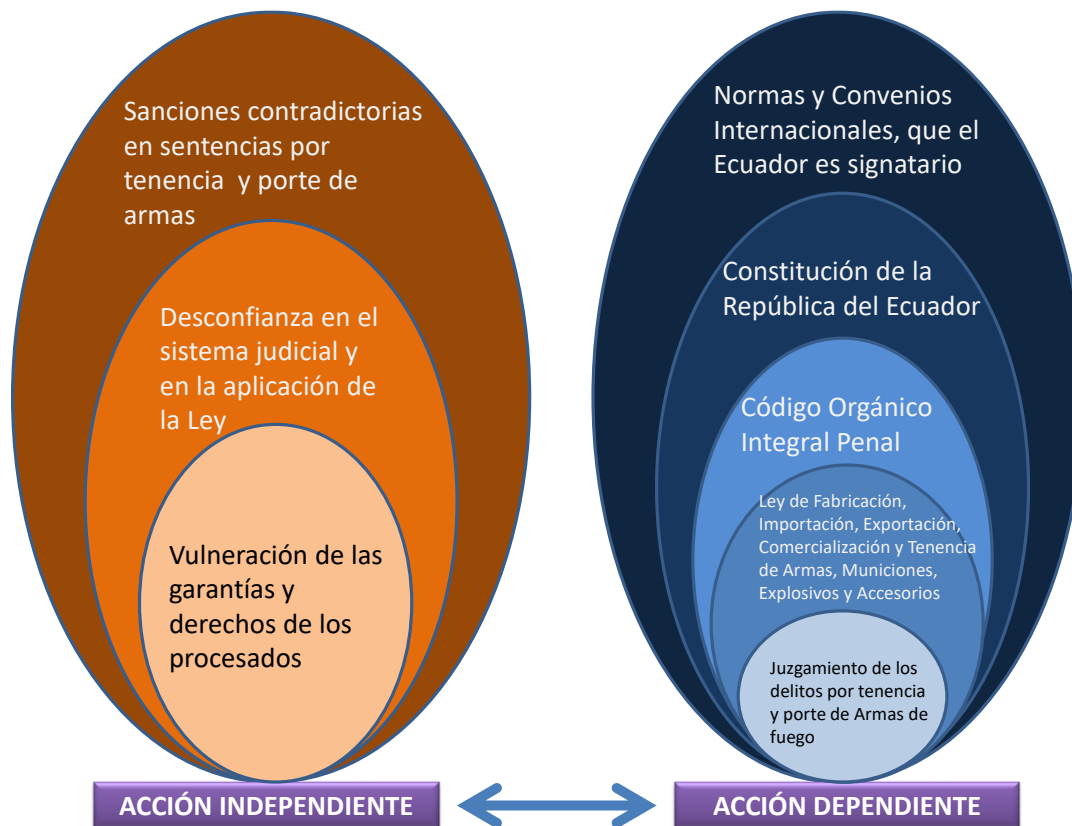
Sanciones contradictorias en sentencias por tenencia y porte de armas

Desconfianza en el sistema judicial y en la aplicación de la Ley

Vulneración de las garantías y derechos de los procesados

Normas y Convenios Internacionales, que el Ecuador es signatario

Constitución de la República del Ecuador

Código Orgánico Integral Penal

Ley de Fabricación, Importación, Exportación, Comercialización y Tenencia de Armas, Municiones, Explosivos y Accesorios

Juzgamiento de los delitos por tenencia y porte de Armas de fuego

ACCIÓN INDEPENDIENTE

ACCIÓN DEPENDIENTE